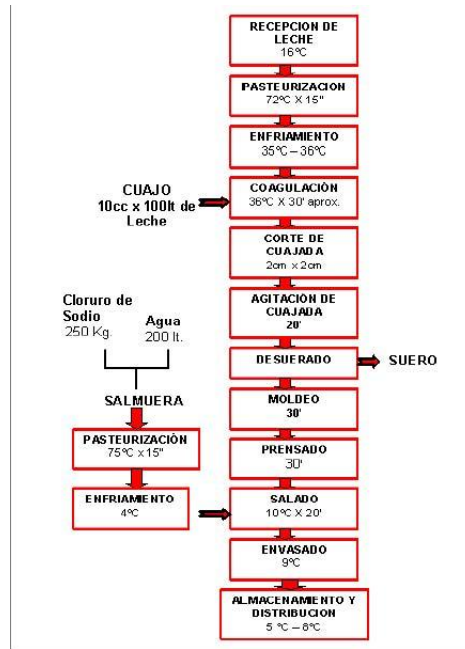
RECEPCION DE LECHE
16ºC

PASTEURIZACION
72ºC X 15"

ENFRIAMIENTO
35ºC – 36ºC

CUAJO
10cc x 100lt de Leche

COAGULACIÓN
36ºC X 30' aprox.

CORTE DE CUAJADA
2cm x 2cm

AGITACIÓN DE CUAJADA
20'

Cloruro de Sodio
250 Kg

Agua
200 lt.

DESUERADO

SUERO

SALMUERA

MOLDEO
30'

PASTEURIZACIÓN
75ºC x 15"

PRENSADO
30'

ENFRIAMIENTO
4ºC

SALADO
10ºC X 20'

ENVASADO
9ºC

ALMACENAMIENTO Y DISTRIBUCION
5 ºC – 8ºC